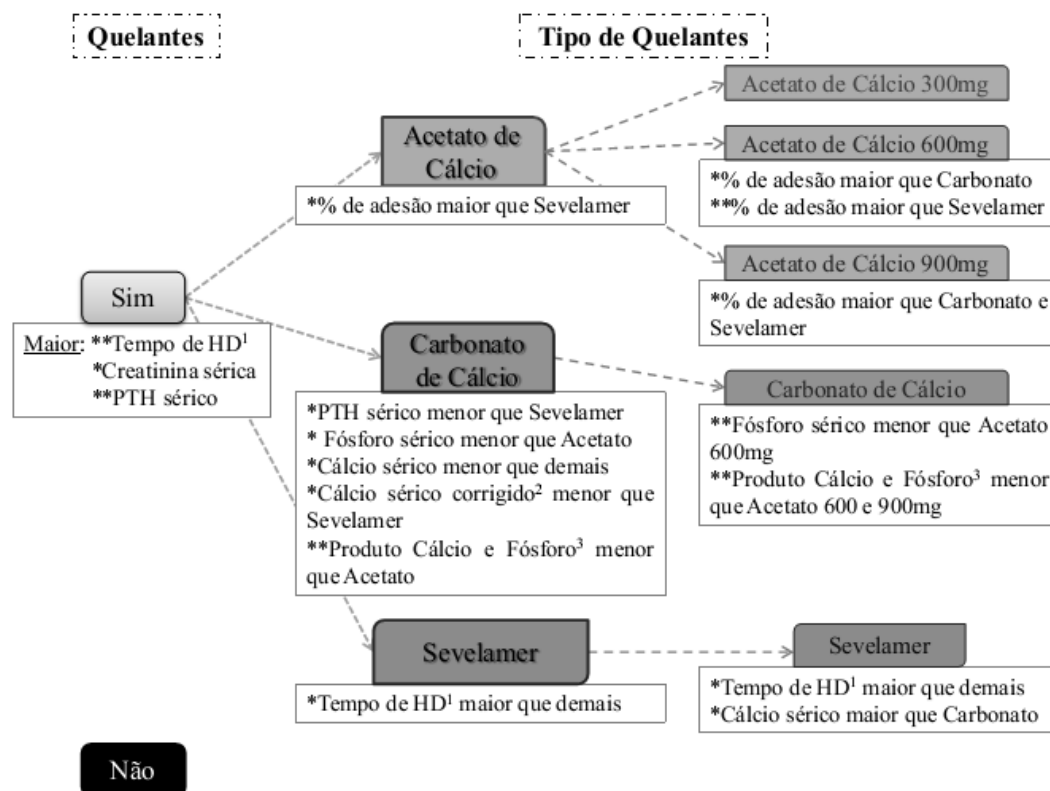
Quelantes

Tipo de Quelantes

Acetato de Cálcio 300mg

Acetato de Cálcio

Acetato de Cálcio 600mg

*% de adesão maior que Carbonato
**% de adesão maior que Sevelamer

*% de adesão maior que Sevelamer

Acetato de Cálcio 900mg

*% de adesão maior que Carbonato e Sevelamer

Sim

Maior: **Tempo de HD$^1$
*Creatinina sérica
**PTH sérico

Carbonato de Cálcio

Carbonato de Cálcio

*PTH sérico menor que Sevelamer
* Fósforo sérico menor que Acetato
*Cálcio sérico menor que demais
*Cálcio sérico corrigido$^2$ menor que Sevelamer
**Produto Cálcio e Fósforo$^3$ menor que Acetato

**Fósforo sérico menor que Acetato 600mg
**Produto Cálcio e Fósforo$^3$ menor que Acetato 600 e 900mg

Sevelamer

Sevelamer

*Tempo de HD$^1$ maior que demais

*Tempo de HD$^1$ maior que demais
*Cálcio sérico maior que Carbonato

Não